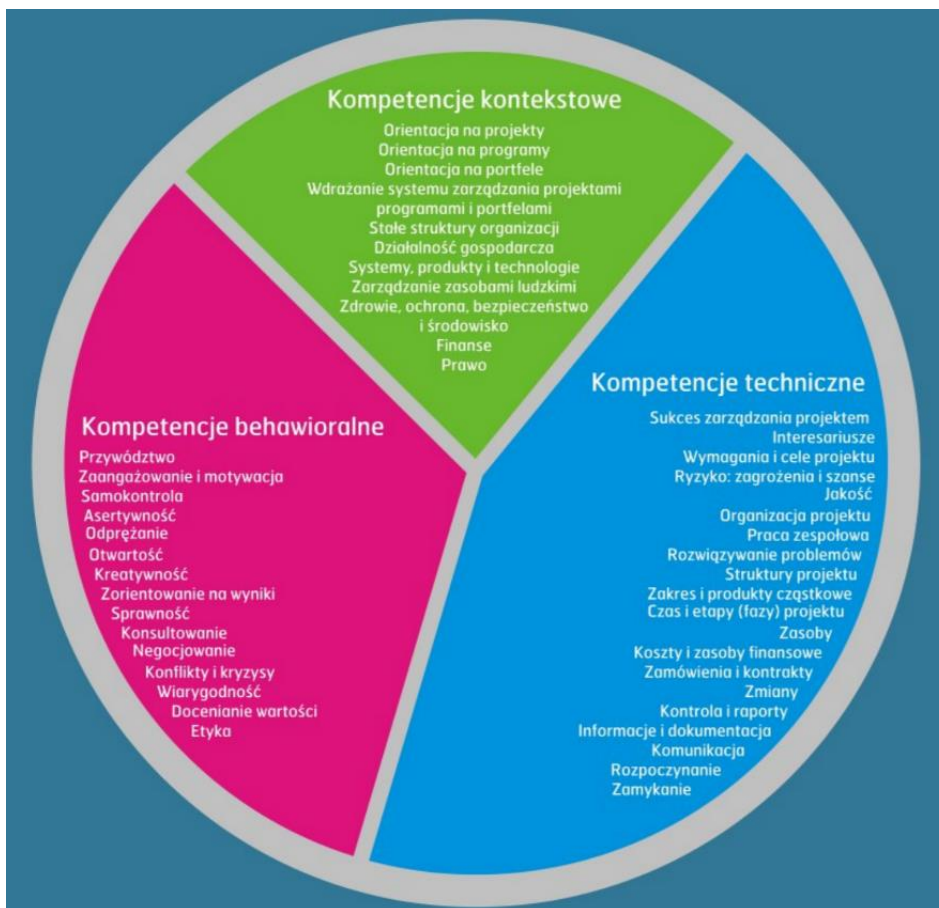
Kompetencje kontekstowe

Orientacja na projekty
Orientacja na programy
Orientacja na portfele
Wdrażanie systemu zarządzania projektami programami i portfelami
Stałe struktury organizacji
Działalność gospodarcza
Systemy, produkty i technologie
Zarządzanie zasobami ludzkimi
Zdrowie, ochrona, bezpieczeństwo i środowisko
Finanse
Prawo

Kompetencje behawioralne

Przywództwo
Zaangażowanie i motywacja
Samokontrola
Asertywność
Odprężanie
Otwartość
Kreatywność
Zorientowanie na wyniki
Sprawność
Konsultowanie
Negocjowanie
Konflikty i kryzysy
Wiarygodność
Docenianie wartości
Etyka

Kompetencje techniczne

Sukces zarządzania projektem
Interesariusze
Wymagania i cele projektu
Ryzyko: zagrożenia i szanse
Jakość
Organizacja projektu
Praca zespołowa
Rozwiązywanie problemów
Struktury projektu
Zakres i produkty cząstkowe
Czas i etapy (fazy) projektu
Zasoby
Koszty i zasoby finansowe
Zamówienia i kontrakty
Zmiany
Kontrola i raporty
Informacje i dokumentacja
Komunikacja
Rozpoczynanie
Zamykanie